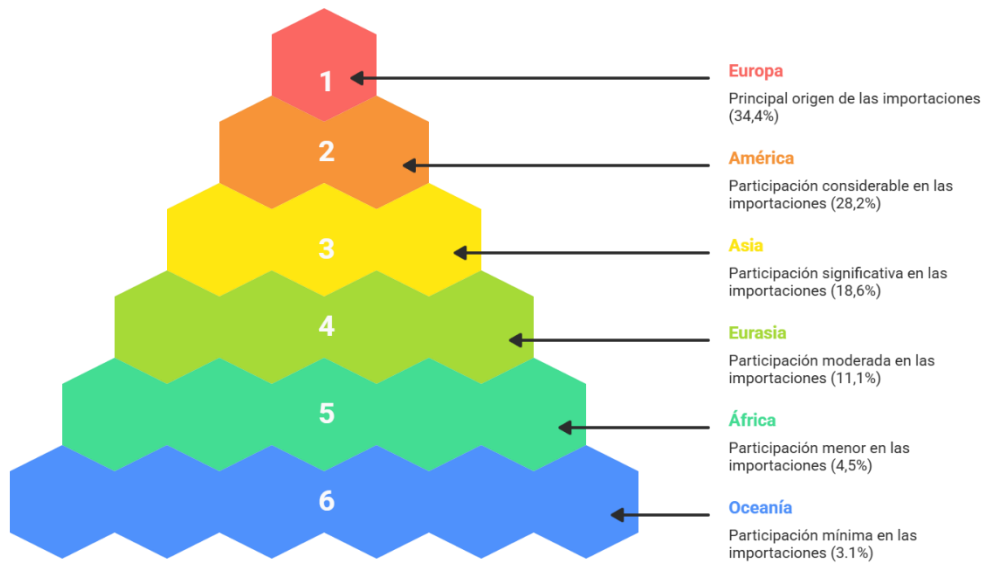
1
2
3
4
5
6

Europa

Principal origen de las importaciones (34,4%)

América

Participación considerable en las importaciones (28,2%)

Asia

Participación significativa en las importaciones (18,6%)

Eurasia

Participación moderada en las importaciones (11,1%)

África

Participación menor en las importaciones (4,5%)

Oceanía

Participación mínima en las importaciones (3.1%)